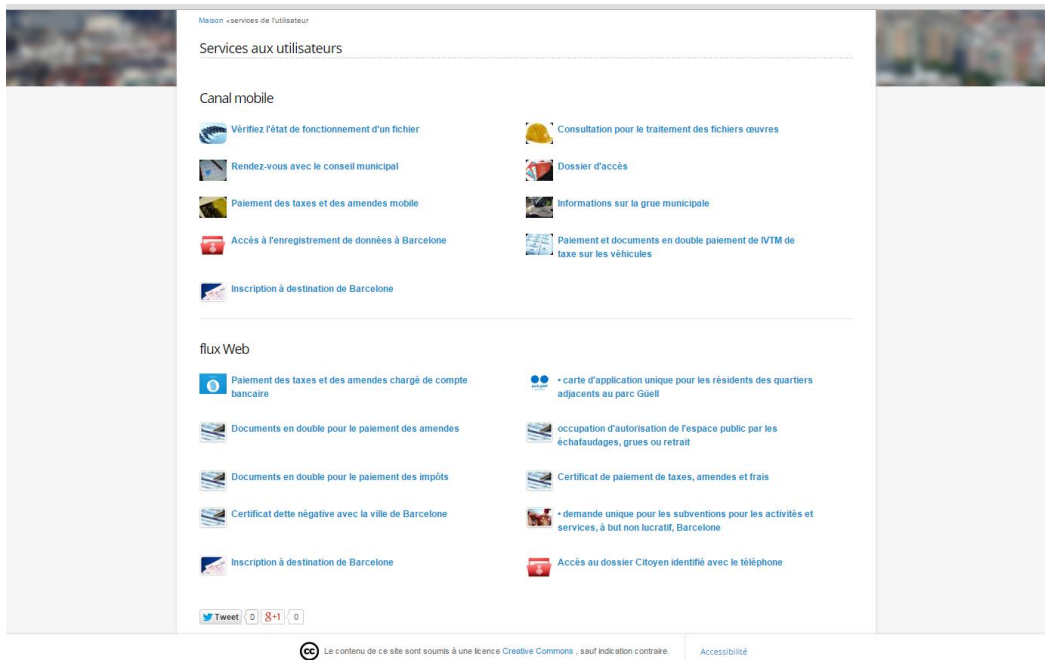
Maison «services de l'utilisateur

Services aux utilisateurs

Canal mobile

Vérifiez l'état de fonctionnement d'un fichier

Consultation pour le traitement des fichiers œuvres

Rendez-vous avec le conseil municipal

Dossier d'accès

Paiement des taxes et des amendes mobile

Informations sur la grue municipale

Accès à l'enregistrement de données à Barcelone

Paiement et documents en double paiement de IVTM de taxe sur les véhicules

Inscription à destination de Barcelone

flux Web

Paiement des taxes et des amendes chargé de compte bancaire

• carte d'application unique pour les résidents des quartiers adjacents au parc Güell

Documents en double pour le paiement des amendes

occupation d'autorisation de l'espace public par les échafaudages, grues ou retrait

Documents en double pour le paiement des impôts

Certificat de paiement de taxes, amendes et frais

Certificat dette négative avec la ville de Barcelone

• demande unique pour les subventions pour les activités et services, à but non lucratif, Barcelone

Inscription à destination de Barcelone

Accès au dossier Citoyen identifié avec le téléphone

Tweet 0 g+1 0

Le contenu de ce site sont soumis à une licence Creative Commons , sauf indication contraire. Accessibilité